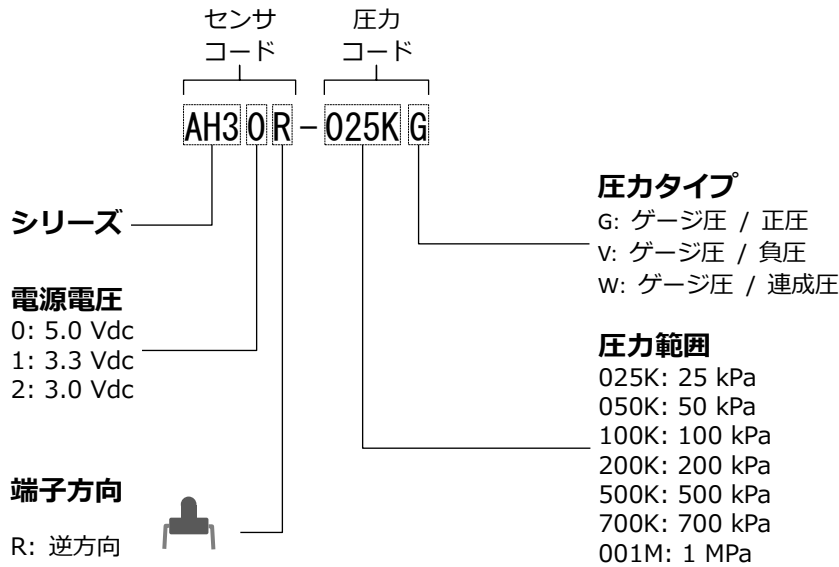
センサ
コード

圧力
コード

AH3 0 R – 025K G

シリーズ

電源電圧
0: 5.0 Vdc
1: 3.3 Vdc
2: 3.0 Vdc

端子方向
R: 逆方向

圧力タイプ
G: ゲージ圧 / 正圧
V: ゲージ圧 / 負圧
W: ゲージ圧 / 連成圧

圧力範囲
025K: 25 kPa
050K: 50 kPa
100K: 100 kPa
200K: 200 kPa
500K: 500 kPa
700K: 700 kPa
001M: 1 MPa